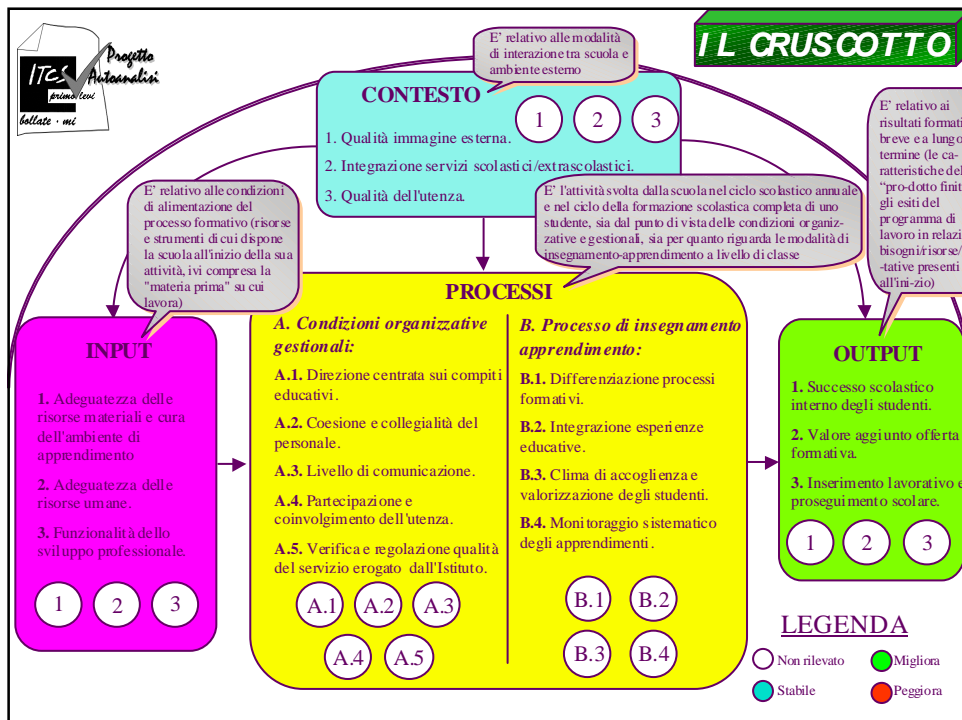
ITCS primo levi bollate · mi

Progetto Autoanalisi

I L CRUSCOTTO

E' relativo alle modalità di interazione tra scuola e ambiente esterno

CONTESTO

1 2 3

1. Qualità immagine esterna.

2. Integrazione servizi scolastici/extrascolastici.

3. Qualità dell'utenza.

E' relativo ai risultati formati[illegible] breve e a lungo termine (le caratteristiche del "pro-dotto finit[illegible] gli esiti del programma di lavoro in relazi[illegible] bisogni/risorse/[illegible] -tative presenti all'ini-zio)

E' relativo alle condizioni di alimentazione del processo formativo (risorse e strumenti di cui dispone la scuola all'inizio della sua attività, ivi compresa la "materia prima" su cui lavora)

E' l'attività svolta dalla scuola nel ciclo scolastico annuale e nel ciclo della formazione scolastica completa di uno studente, sia dal punto di vista delle condizioni organizzative e gestionali, sia per quanto riguarda le modalità di insegnamento-apprendimento a livello di classe

PROCESSI

INPUT

1. Adeguatezza delle risorse materiali e cura dell'ambiente di apprendimento

2. Adeguatezza delle risorse umane.

3. Funzionalità dello sviluppo professionale.

1 2 3

A. Condizioni organizzative gestionali:

A.1. Direzione centrata sui compiti educativi.

A.2. Coesione e collegialità del personale.

A.3. Livello di comunicazione.

A.4. Partecipazione e coinvolgimento dell'utenza.

A.5. Verifica e regolazione qualità del servizio erogato dall'Istituto.

A.1 A.2 A.3 A.4 A.5

B. Processo di insegnamento apprendimento:

B.1. Differenziazione processi formativi.

B.2. Integrazione esperienze educative.

B.3. Clima di accoglienza e valorizzazione degli studenti.

B.4. Monitoraggio sistematico degli apprendimenti.

B.1 B.2 B.3 B.4

OUTPUT

1. Successo scolastico interno degli studenti.

2. Valore aggiunto offerta formativa.

3. Inserimento lavorativo e proseguimento scolare.

1 2 3

LEGENDA

Non rilevato
Migliora
Stabile
Peggiora